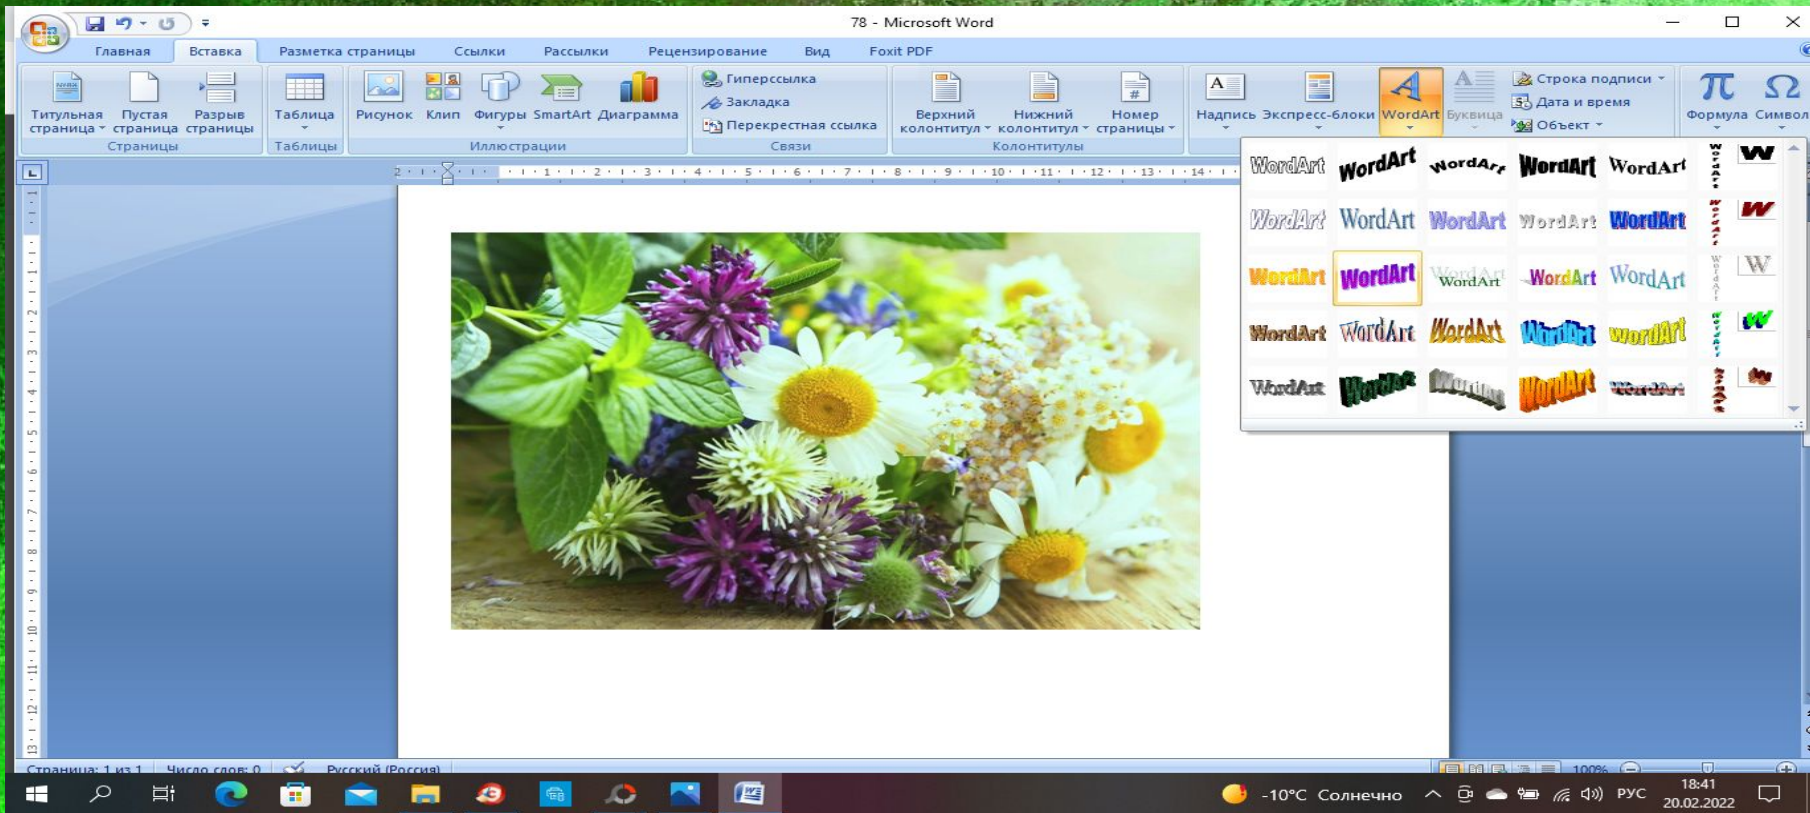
78 - Microsoft Word

Главная Вставка Разметка страницы Ссылки Рассылки Рецензирование Вид Foxit PDF

Титульная страница Пустая страница Разрыв страницы
Страницы

Таблица
Таблицы

Рисунок Клип Фигуры SmartArt Диаграмма
Иллюстрации

Гиперссылка
Закладка
Перекрестная ссылка
Связи

Верхний колонтитул Нижний колонтитул Номер страницы
Колонтитулы

Надпись Экспресс-блоки WordArt Буквица
Строка подписи
Дата и время
Объект

Формула Символ

WordArt WordArt WordArt WordArt WordArt W
WordArt WordArt WordArt WordArt WordArt W
WordArt WordArt WordArt WordArt WordArt W
WordArt WordArt WordArt WordArt WordArt W
WordArt WordArt WordArt WordArt WordArt W

Страница: 1 из 1 Число слов: 0 Русский (Россия) 100%

-10°C Солнечно РУС 18:41 20.02.2022